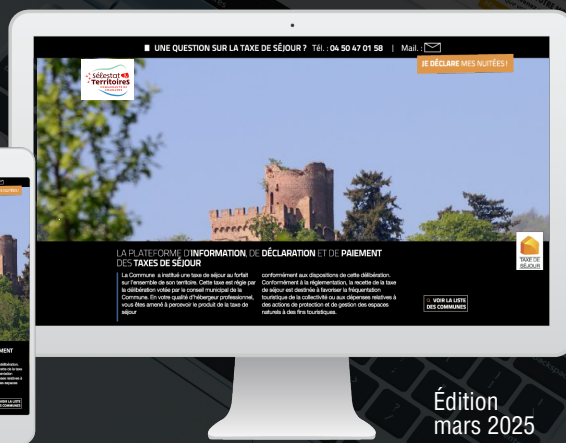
UNE QUESTION SUR LA TAXE DE SÉJOUR ? Tél. : 04 50 47 01 58 | Mail. :

JE DÉCLARE MES NUITÉES !

Sélestat Territoires

LA PLATEFORME D'INFORMATION, DE DÉCLARATION ET DE PAIEMENT DES TAXES DE SÉJOUR

La Commune a institué une taxe de séjour au forfait sur l'ensemble de son territoire. Cette taxe est régie par la délibération votée par le conseil municipal de la Commune. En votre qualité d'hébergeur professionnel, vous êtes amené à percevoir le produit de la taxe de séjour

conformément aux dispositions de cette délibération. Conformément à la réglementation, la recette de la taxe de séjour est destinée à favoriser la fréquentation touristique de la collectivité ou aux dépenses relatives à des actions de protection et de gestion des espaces naturels à des fins touristiques.

VOIR LA LISTE DES COMMUNES

TAXE DE SÉJOUR

Édition mars 2025